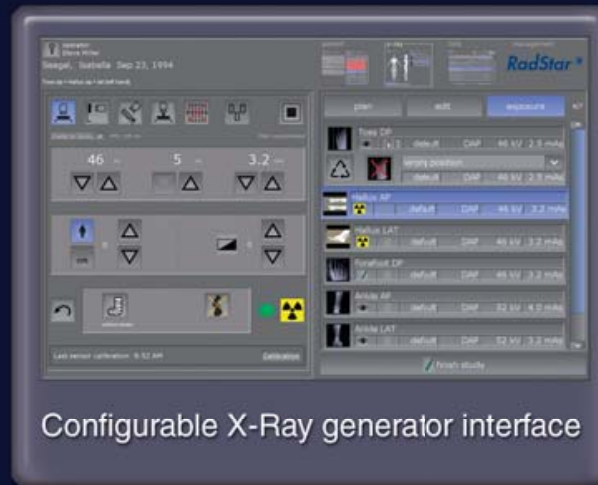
Seegel, Isabella Sep 23, 1994

RadStar

46

5

3.2

plan

edit

exposure

Toes DP

default

DAP

46 kV

2.5 mAs

wrong position

default

DAP

46 kV

2.5 mAs

Hallux AP

default

DAP

46 kV

3.2 mAs

Hallux LAT

default

DAP

46 kV

3.2 mAs

Forefoot DP

default

DAP

46 kV

3.2 mAs

Ankle AP

default

DAP

52 kV

4.0 mAs

Ankle LAT

default

DAP

52 kV

3.2 mAs

Last sensor calibration: 9:52 AM

Calibration

finish study

Configurable X-Ray generator interface